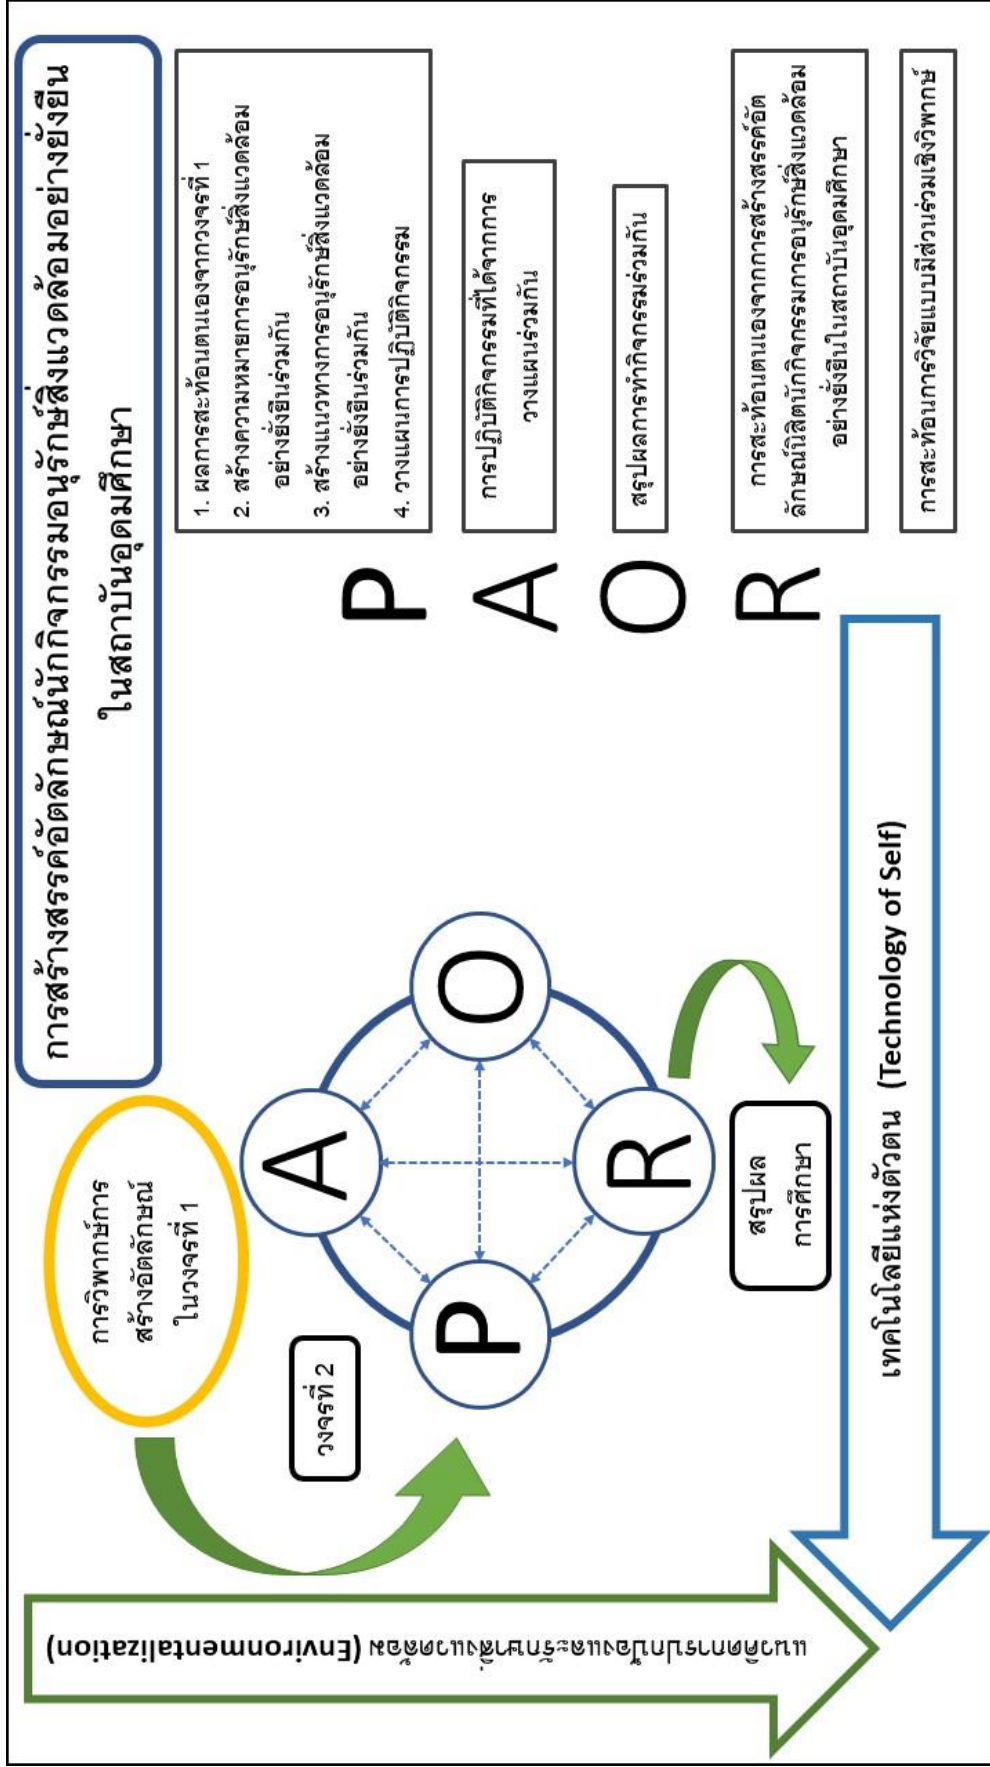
การสร้างสรรค์อัตลักษณ์นักกิจกรรมอนุรักษ์สิ่งแวดล้อมอย่างยั่งยืน ในสถาบันอุดมศึกษา

1. ผลการสะท้อนตนเองจากวงจรที่ 1
2. สร้างความหมายการอนุรักษ์สิ่งแวดล้อมอย่างยั่งยืนร่วมกัน
3. สร้างแนวทางการอนุรักษ์สิ่งแวดล้อมอย่างยั่งยืนร่วมกัน
4. วางแผนการปฏิบัติกิจกรรม

P

การปฏิบัติกิจกรรมที่ได้จากการวางแผนร่วมกัน

A

สรุปผลการทำกิจกรรมร่วมกัน

O

การสะท้อนตนเองจากการสร้างสรรค์อัตลักษณ์นิสิตนักกิจกรรมการอนุรักษ์สิ่งแวดล้อมอย่างยั่งยืนในสถาบันอุดมศึกษา

R

การสะท้อนการวิจัยแบบมีส่วนร่วมเชิงวิพากษ์

การวิพากษ์การสร้างอัตลักษณ์ในวงจรที่ 1

วงจรที่ 2

P A O R

สรุปผลการศึกษา

เทคโนโลยีแห่งตัวตน (Technology of Self)

แนวคิดการปลูกฝังและรักษาสิ่งแวดล้อม (Environmentalization)